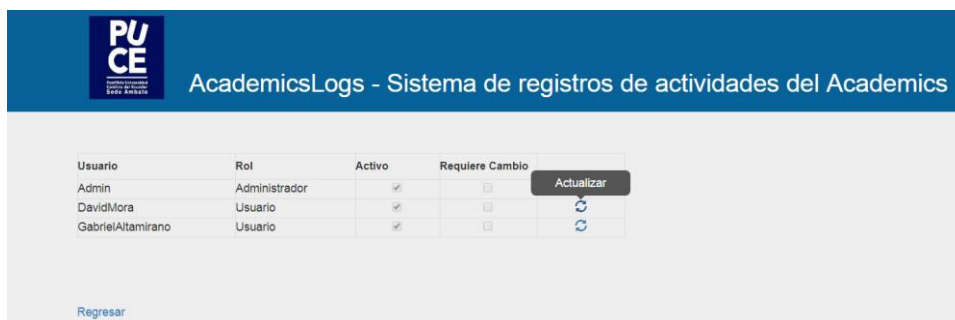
PU
CE
Pontificia Universidad Católica del Ecuador
Sede Ambato

AcademicsLogs - Sistema de registros de actividades del Academics

| Usuario | Rol | Activo | Requiere Cambio | |
|---|---|---|---|---|
| Admin | Administrador | | | Actualizar |
| DavidMora | Usuario | | | |
| GabrielAltamirano | Usuario | | | |

Regresar